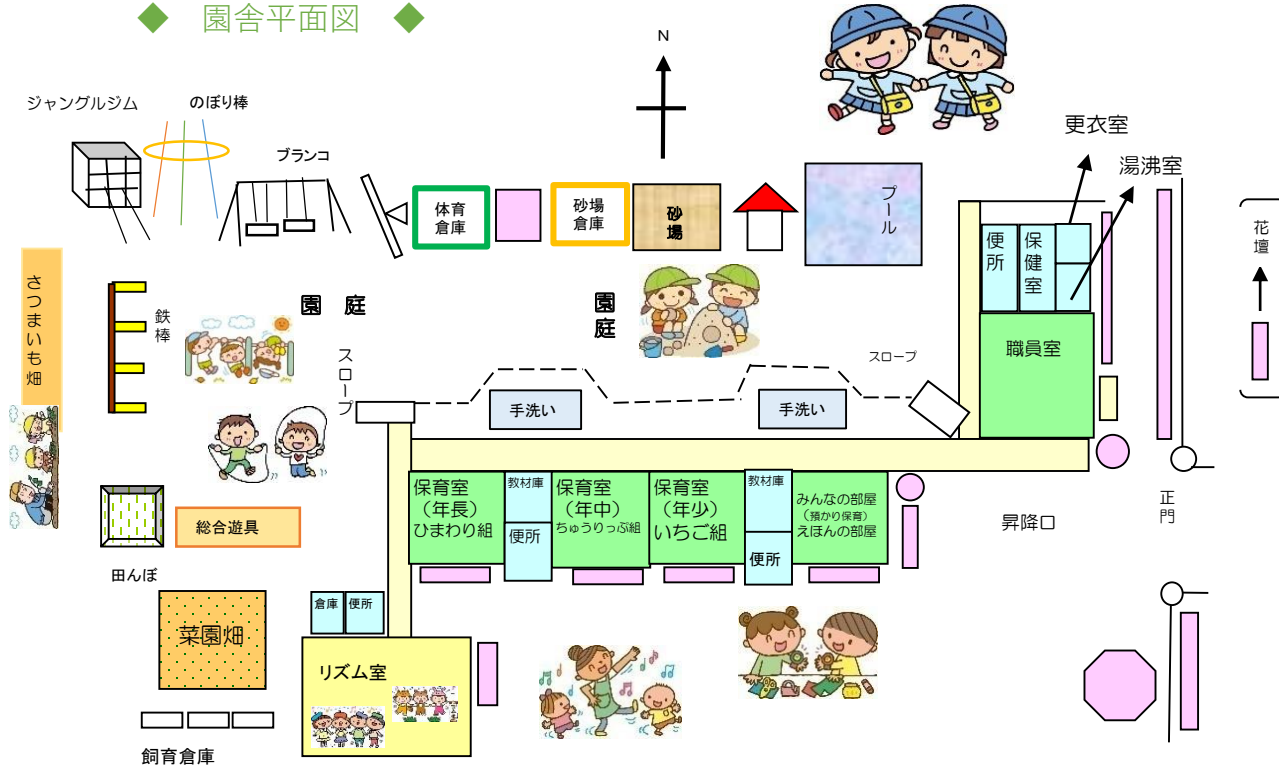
◆ 園舎平面図 ◆

N

ジャングルジム

のぼり棒

ブランコ

体育倉庫

砂場倉庫

砂場

プール

更衣室

湯沸室

花壇

便所

保健室

さつまいも畑

鉄棒

園 庭

園庭

職員室

スロープ

スロープ

手洗い

手洗い

保育室（年長）ひまわり組

教材庫

便所

保育室（年中）ちゅうりっぷ組

保育室（年少）いちご組

教材庫

便所

みんなの部屋（預かり保育）えほんの部屋

正門

昇降口

総合遊具

田んぼ

菜園畑

倉庫

便所

リズム室

飼育倉庫